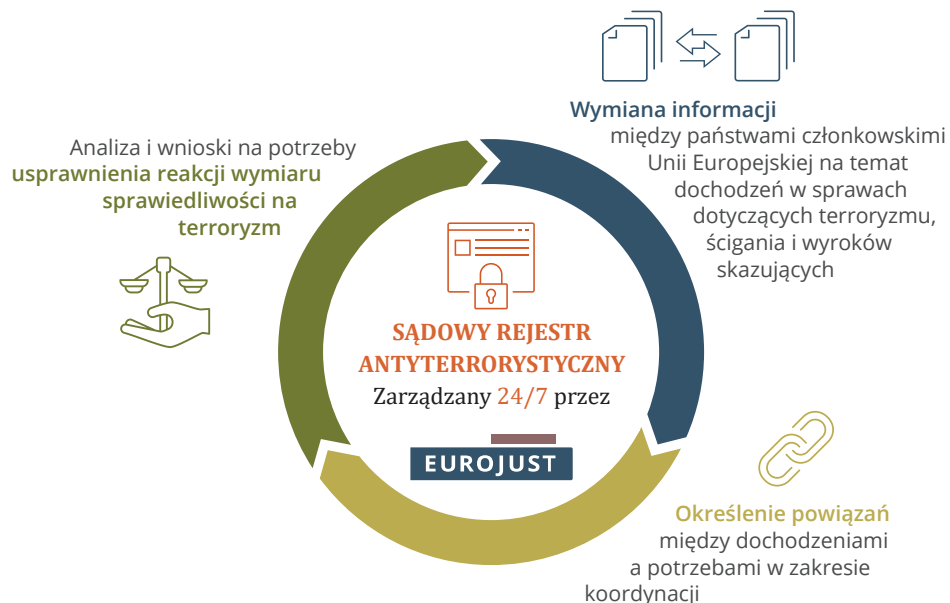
Wymiana informacji między państwami członkowskimi Unii Europejskiej na temat dochodzeń w sprawach dotyczących terroryzmu, ścigania i wyroków skazujących

Analiza i wnioski na potrzeby usprawnienia reakcji wymiaru sprawiedliwości na terroryzm

SĄDOWY REJESTR ANTYTERRORYSTYCZNY
Zarządzany 24/7 przez

EUROJUST

Określenie powiązań między dochodzeniami a potrzebami w zakresie koordynacji